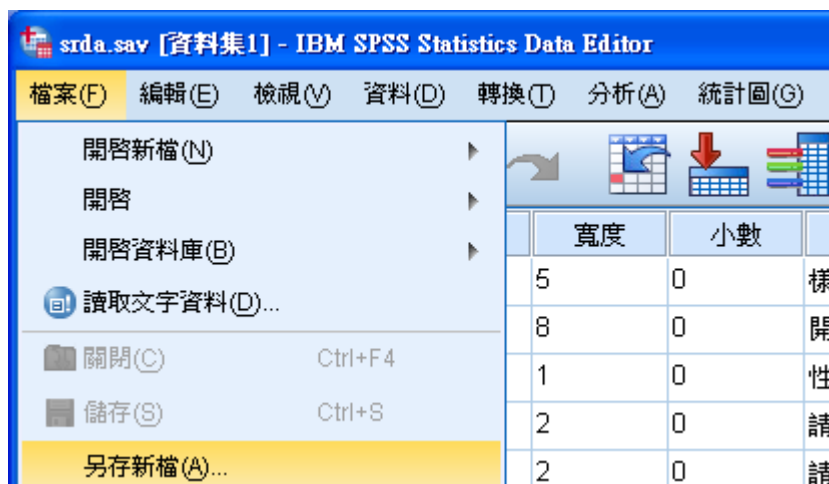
srda.sav [資料集1] - IBM SPSS Statistics Data Editor

檔案(F) 編輯(E) 檢視(V) 資料(D) 轉換(T) 分析(A) 統計圖(G)

開啟新檔(N)
開啟
開啟資料庫(B)
讀取文字資料(D)...
關閉(C) Ctrl+F4
儲存(S) Ctrl+S
另存新檔(A)...

| 寬度 | 小數 | |
|---|---|---|
| 5 | 0 | 樣 |
| 8 | 0 | 開 |
| 1 | 0 | 性 |
| 2 | 0 | 請 |
| 2 | 0 | 請 |